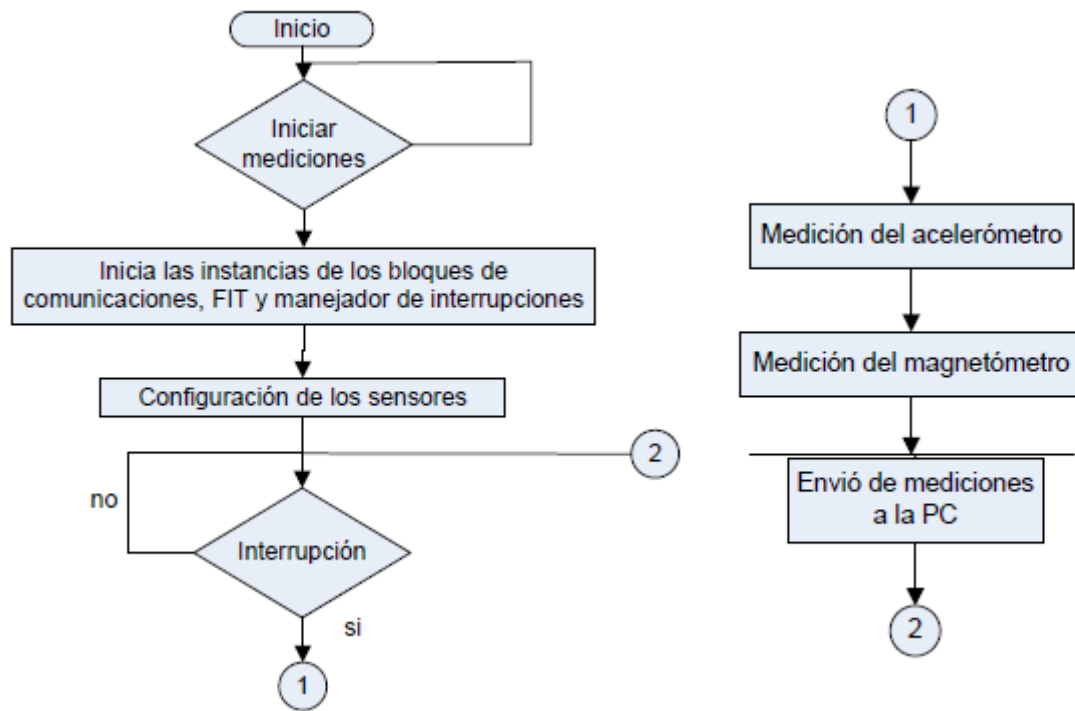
Inicio

Iniciar mediciones

Inicia las instancias de los bloques de comunicaciones, FIT y manejador de interrupciones

Configuración de los sensores

2

no

Interrupción

si

1

1

Medición del acelerómetro

Medición del magnetómetro

Envió de mediciones a la PC

2